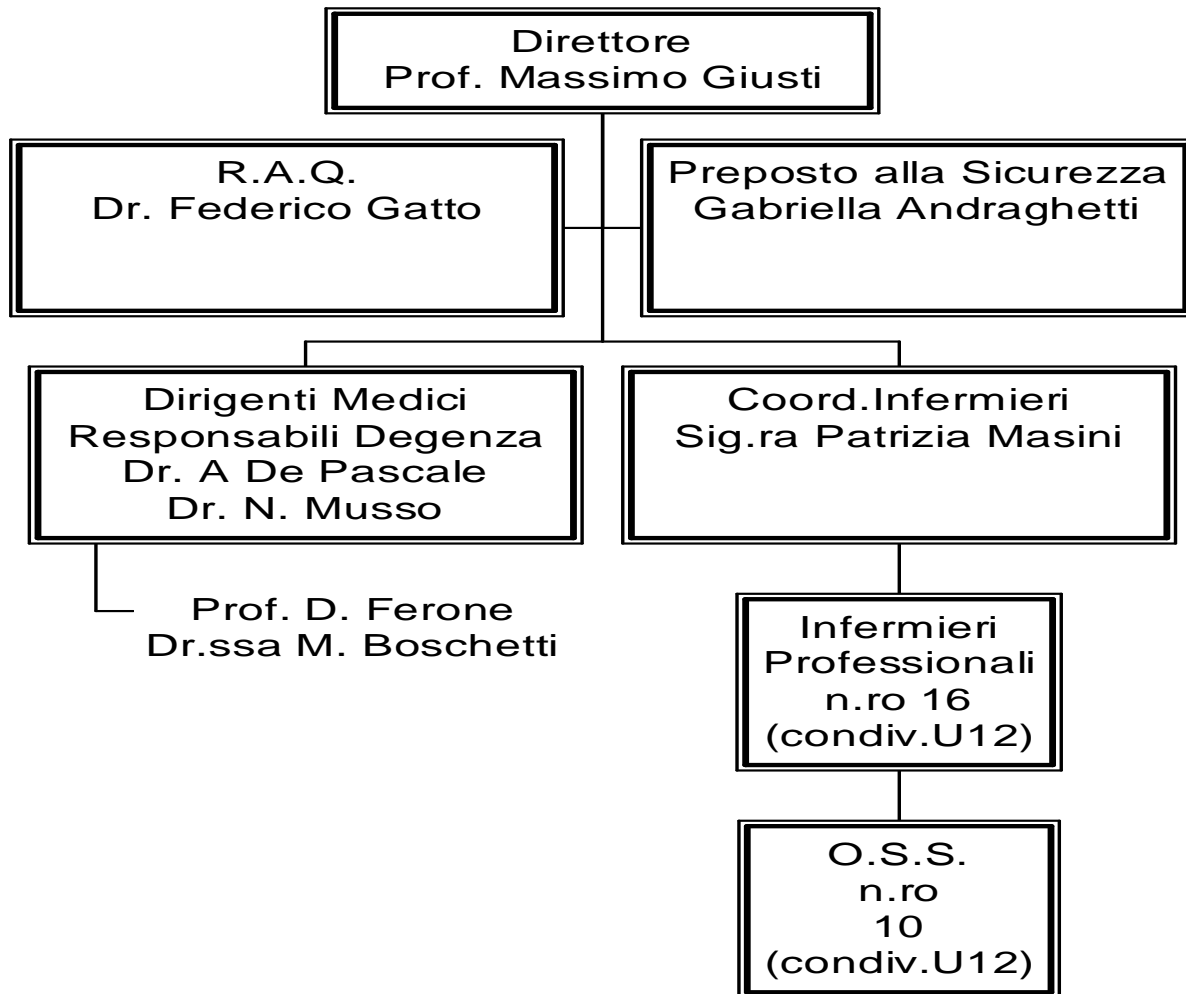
Direttore
Prof. Massimo Giusti

R.A.Q.
Dr. Federico Gatto

Preposto alla Sicurezza
Gabriella Andraghetti

Dirigenti Medici
Responsabili Degenza
Dr. A De Pascale
Dr. N. Musso

Prof. D. Ferone
Dr.ssa M. Boschetti

Coord.Infermieri
Sig.ra Patrizia Masini

Infermieri
Professionali
n.ro 16
(condiv.U12)

O.S.S.
n.ro
10
(condiv.U12)